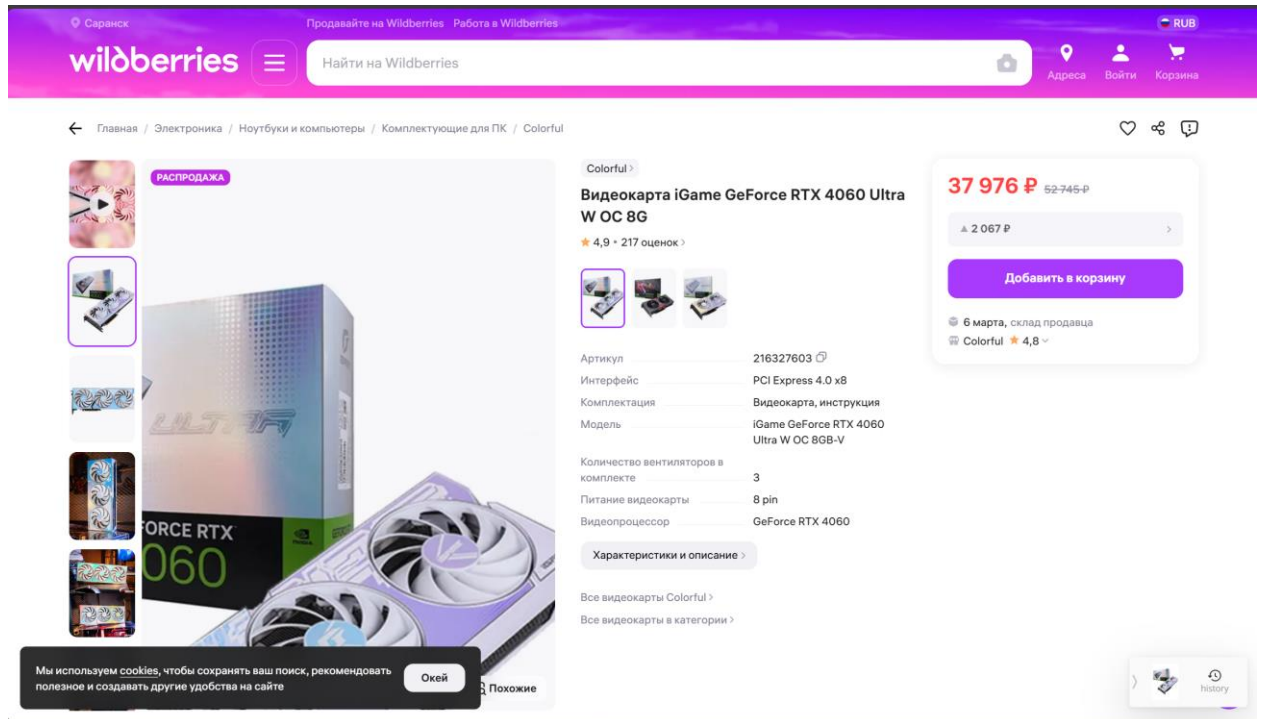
Саранск Продавайте на Wildberries Работа в Wildberries RUB

wildberries Найти на Wildberries Адреса Войти Корзина

Главная / Электроника / Ноутбуки и компьютеры / Комплектующие для ПК / Colorful

РАСПРОДАЖА

ULTRA

FORCE RTX 060

Colorful

Видеокарта iGame GeForce RTX 4060 Ultra W OC 8G

4,9 • 217 оценок

| Артикул | 216327603 |
|---|---|
| Интерфейс | PCI Express 4.0 x8 |
| Комплектация | Видеокарта, инструкция |
| Модель | iGame GeForce RTX 4060 Ultra W OC 8GB-V |
| Количество вентиляторов в комплекте | 3 |
| Питание видеокарты | 8 pin |
| Видеопроцессор | GeForce RTX 4060 |

Характеристики и описание

Все видеокарты Colorful

Все видеокарты в категории

37 976 ₽ 52 745 ₽

2 067 ₽

Добавить в корзину

6 марта, склад продавца

Colorful 4,8

Мы используем cookies, чтобы сохранять ваш поиск, рекомендовать полезное и создавать другие удобства на сайте

Окей

Похожие

history